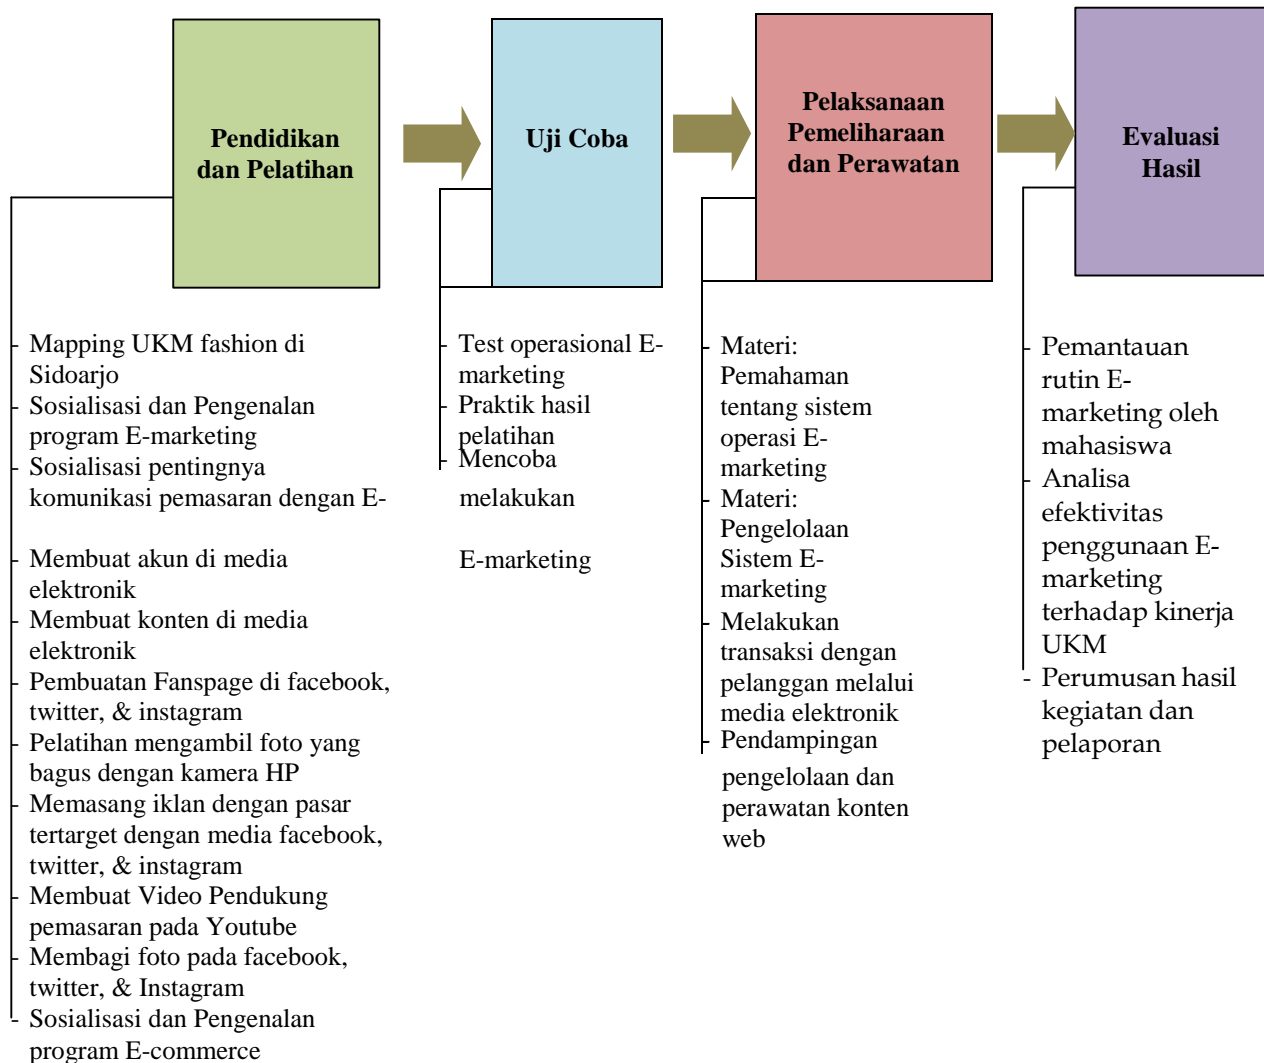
Pendidikan dan Pelatihan

Uji Coba

Pelaksanaan Pemeliharaan dan Perawatan

Evaluasi Hasil

- Mapping UKM fashion di Sidoarjo
- Sosialisasi dan Pengenalan program E-marketing
- Sosialisasi pentingnya komunikasi pemasaran dengan E-
- Membuat akun di media elektronik
- Membuat konten di media elektronik
- Pembuatan Fanspage di facebook, twitter, & instagram
- Pelatihan mengambil foto yang bagus dengan kamera HP
- Memasang iklan dengan pasar tertarget dengan media facebook, twitter, & instagram
- Membuat Video Pendukung pemasaran pada Youtube
- Membagi foto pada facebook, twitter, & Instagram
- Sosialisasi dan Pengenalan program E-commerce

- Test operasional E-marketing
- Praktik hasil pelatihan
- Mencoba melakukan E-marketing

- Materi: Pemahaman tentang sistem operasi E-marketing
- Materi: Pengelolaan Sistem E-marketing
- Melakukan transaksi dengan pelanggan melalui media elektronik
- Pendampingan pengelolaan dan perawatan konten web

- Pemantauan rutin E-marketing oleh mahasiswa
- Analisa efektivitas penggunaan E-marketing terhadap kinerja UKM
- Perumusan hasil kegiatan dan pelaporan